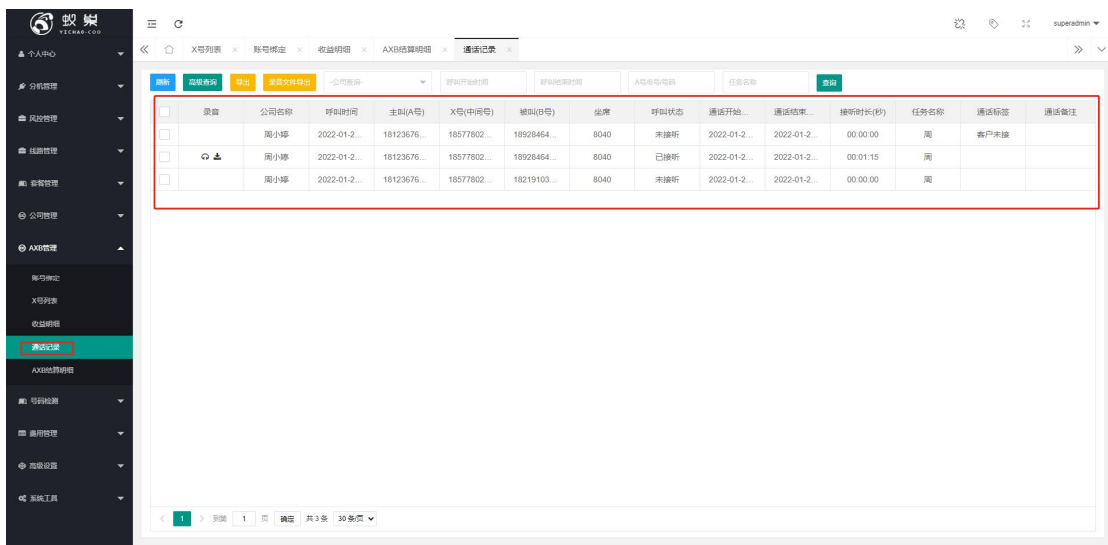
蚁巢 YICHAO-COO

个人中心
分机管理
风控管理
线路管理
套餐管理
公司管理
AXB管理
账号绑定
X号列表
收益明细
通话记录
AXB结算明细
号码检测
费用管理
高级设置
系统工具

superadmin

X号列表 × 账号绑定 × 收益明细 × AXB结算明细 × 通话记录 ×

刷新 高级查询 导出 录音文件导出 公司查询 呼叫开始时间 呼叫结束时间 A号码/B号码 任务名称 查询

| | 录音 | 公司名称 | 呼叫时间 | 主叫(A号) | X号(中间号) | 被叫(B号) | 坐席 | 呼叫状态 | 通话开始... | 通话结束... | 接听时长(秒) | 任务名称 | 通话标签 | 通话备注 |
|---|---|---|---|---|---|---|---|---|---|---|---|---|---|---|
| | | 周小婷 | 2022-01-2... | 18123676... | 18577802... | 18928464... | 8040 | 未接听 | 2022-01-2... | 2022-01-2... | 00:00:00 | 周 | 客户未接 | |
| | | 周小婷 | 2022-01-2... | 18123676... | 18577802... | 18928464... | 8040 | 已接听 | 2022-01-2... | 2022-01-2... | 00:01:15 | 周 | | |
| | | 周小婷 | 2022-01-2... | 18123676... | 18577802... | 18219103... | 8040 | 未接听 | 2022-01-2... | 2022-01-2... | 00:00:00 | 周 | | |

< 1 > 到第 1 页 确定 共3条 30条/页